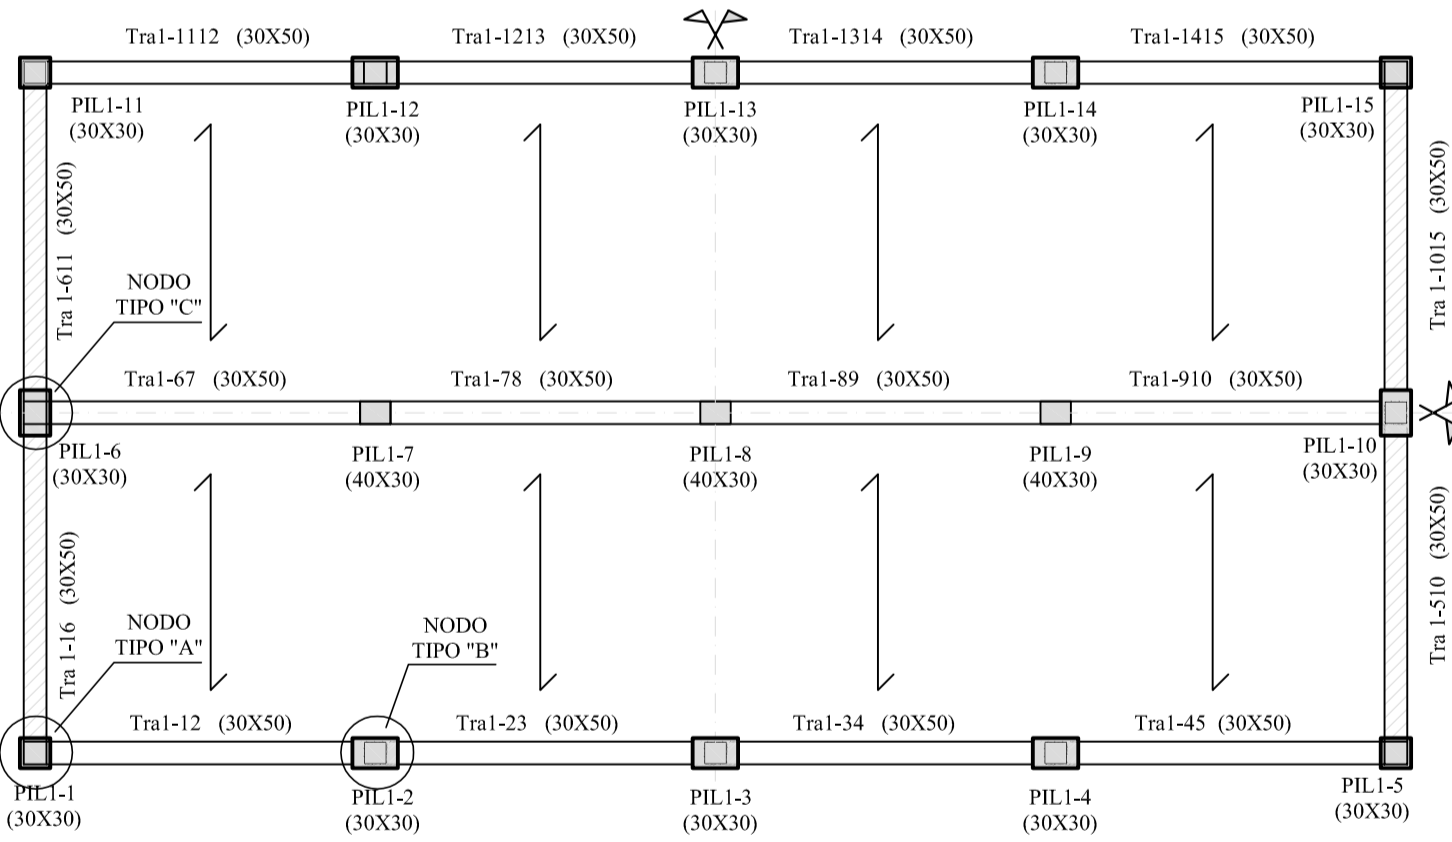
Tra1-1112 (30X50)
Tra1-1213 (30X50)
Tra1-1314 (30X50)
Tra1-1415 (30X50)

PIL1-11
(30X30)
PIL1-12
(30X30)
PIL1-13
(30X30)
PIL1-14
(30X30)
PIL1-15
(30X30)

Tra 1-611 (30X50)
Tra 1-1015 (30X50)

NODO
TIPO "C"

Tra1-67 (30X50)
Tra1-78 (30X50)
Tra1-89 (30X50)
Tra1-910 (30X50)

PIL1-6
(30X30)
PIL1-7
(40X30)
PIL1-8
(40X30)
PIL1-9
(40X30)
PIL1-10
(30X30)

Tra 1-16 (30X50)
Tra 1-510 (30X50)

NODO
TIPO "A"
NODO
TIPO "B"

Tra1-12 (30X50)
Tra1-23 (30X50)
Tra1-34 (30X50)
Tra1-45 (30X50)

PIL1-1
(30X30)
PIL1-2
(30X30)
PIL1-3
(30X30)
PIL1-4
(30X30)
PIL1-5
(30X30)